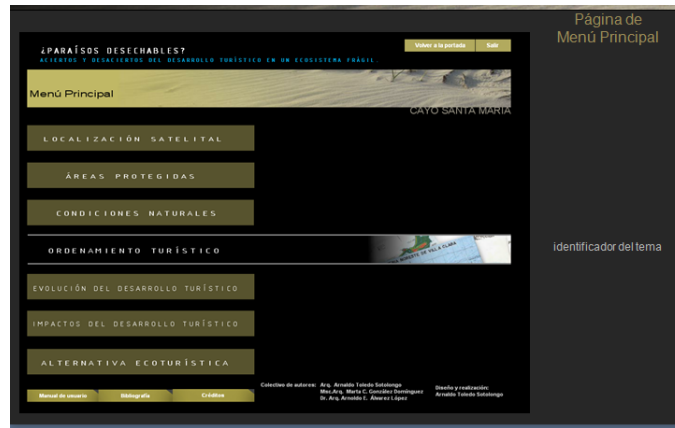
Página de Menú Principal

¿PARAÍSOS DESECHABLES?
ACIERTOS Y DESACIERTOS DEL DESARROLLO TURÍSTICO EN UN ECOSISTEMA FRÁGIL

Volver a la portada | Salir

Menú Principal

CAYO SANTA MARÍA

LOCALIZACIÓN SATELITAL

ÁREAS PROTEGIDAS

CONDICIONES NATURALES

ORDENAMIENTO TURÍSTICO

identificador del tema

EVOLUCIÓN DEL DESARROLLO TURÍSTICO

IMPACTOS DEL DESARROLLO TURÍSTICO

ALTERNATIVA ECOTURÍSTICA

Manual de usuario | Bibliografía | Créditos

Colectivo de autores: Arq. Arnaldo Toledo Sotolongo
Msc.Arq. Marta C. González Domínguez
Dr. Arq. Arnaldo E. Álvarez López

Diseño y realización:
Arnaldo Toledo Sotolongo